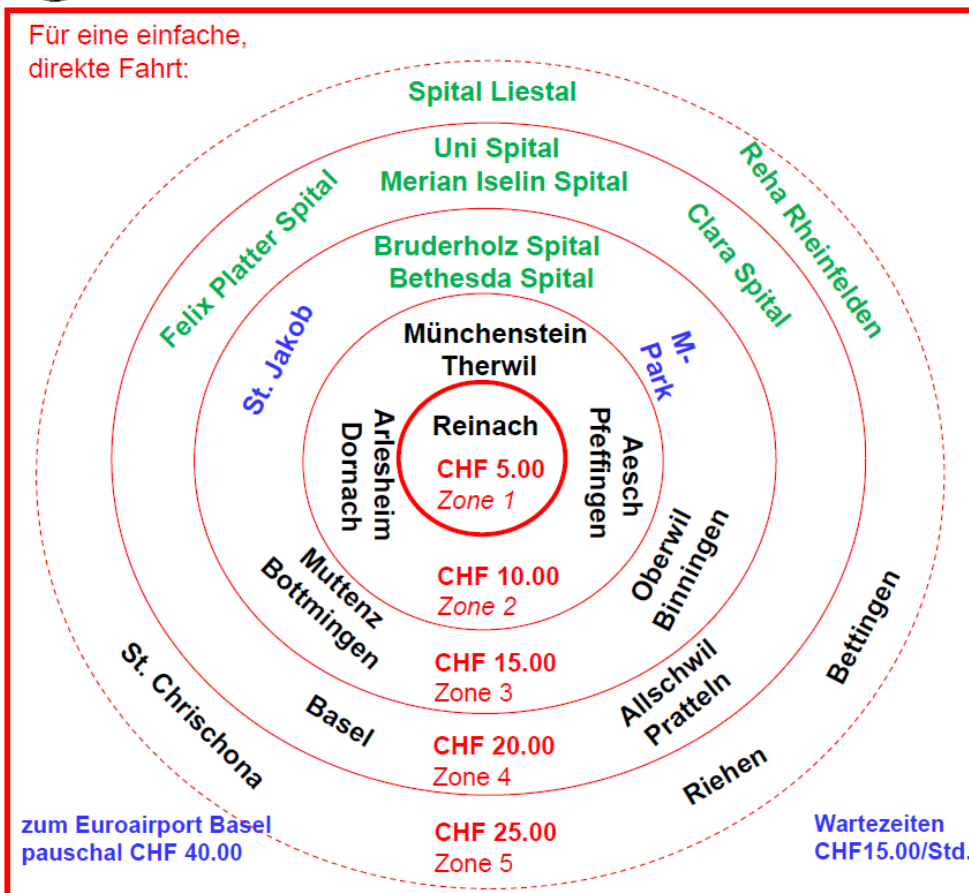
Für eine einfache, direkte Fahrt:

Spital Liestal

Uni Spital
Merian Iselin Spital

Reha Rheinfelden

Felix Platter Spital

Clara Spital

Bruderholz Spital
Bethesda Spital

St. Jakob

Münchenstein
Therwil

M-Park

Arlesheim
Dornach

Reinach

Aesch
Pfeffingen

CHF 5.00
Zone 1

Muttenz
Bottmingen

CHF 10.00
Zone 2

Oberwil
Binningen

St. Chrischona

Basel

CHF 15.00
Zone 3

Allschwil
Pratteln

Bettingen

CHF 20.00
Zone 4

Riehen

zum Euroairport Basel
pauschal CHF 40.00

CHF 25.00
Zone 5

Wartezeiten
CHF15.00/Std.